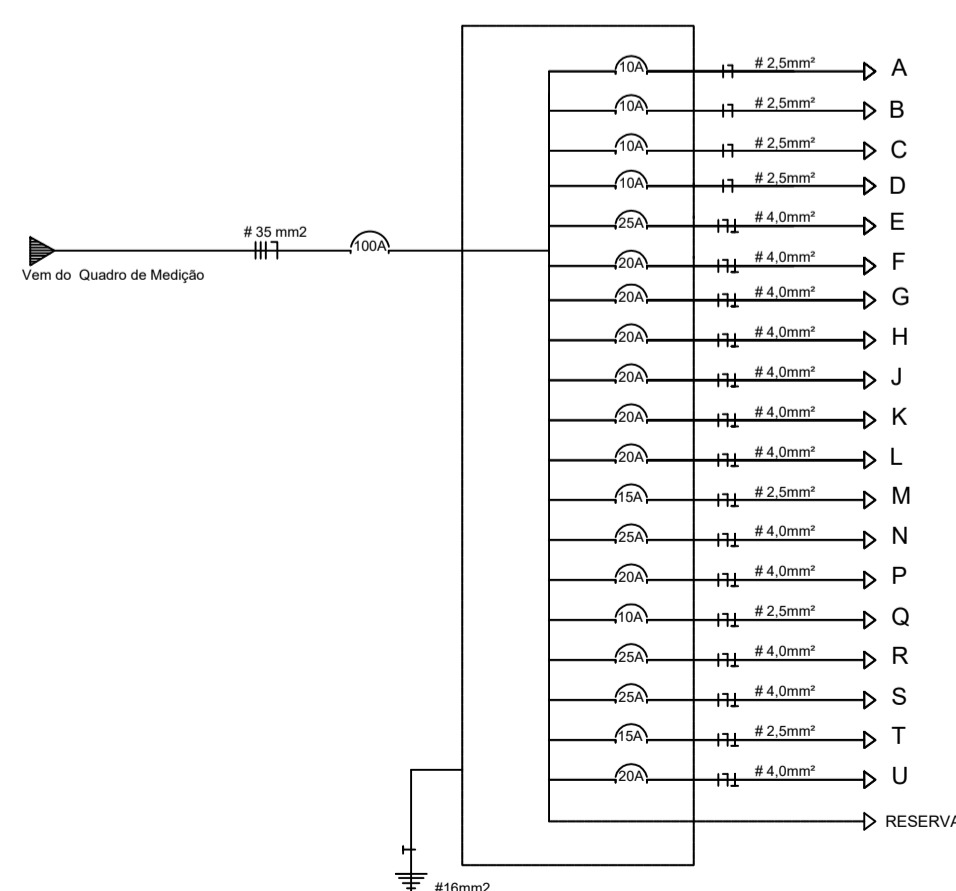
Vem do Quadro de Medição

# 35 mm2

100A

10A # 2,5mm² A
10A # 2,5mm² B
10A # 2,5mm² C
10A # 2,5mm² D
25A # 4,0mm² E
20A # 4,0mm² F
20A # 4,0mm² G
20A # 4,0mm² H
20A # 4,0mm² J
20A # 4,0mm² K
20A # 4,0mm² L
15A # 2,5mm² M
25A # 4,0mm² N
20A # 4,0mm² P
10A # 2,5mm² Q
25A # 4,0mm² R
25A # 4,0mm² S
15A # 2,5mm² T
20A # 4,0mm² U
RESERVA

#16mm2